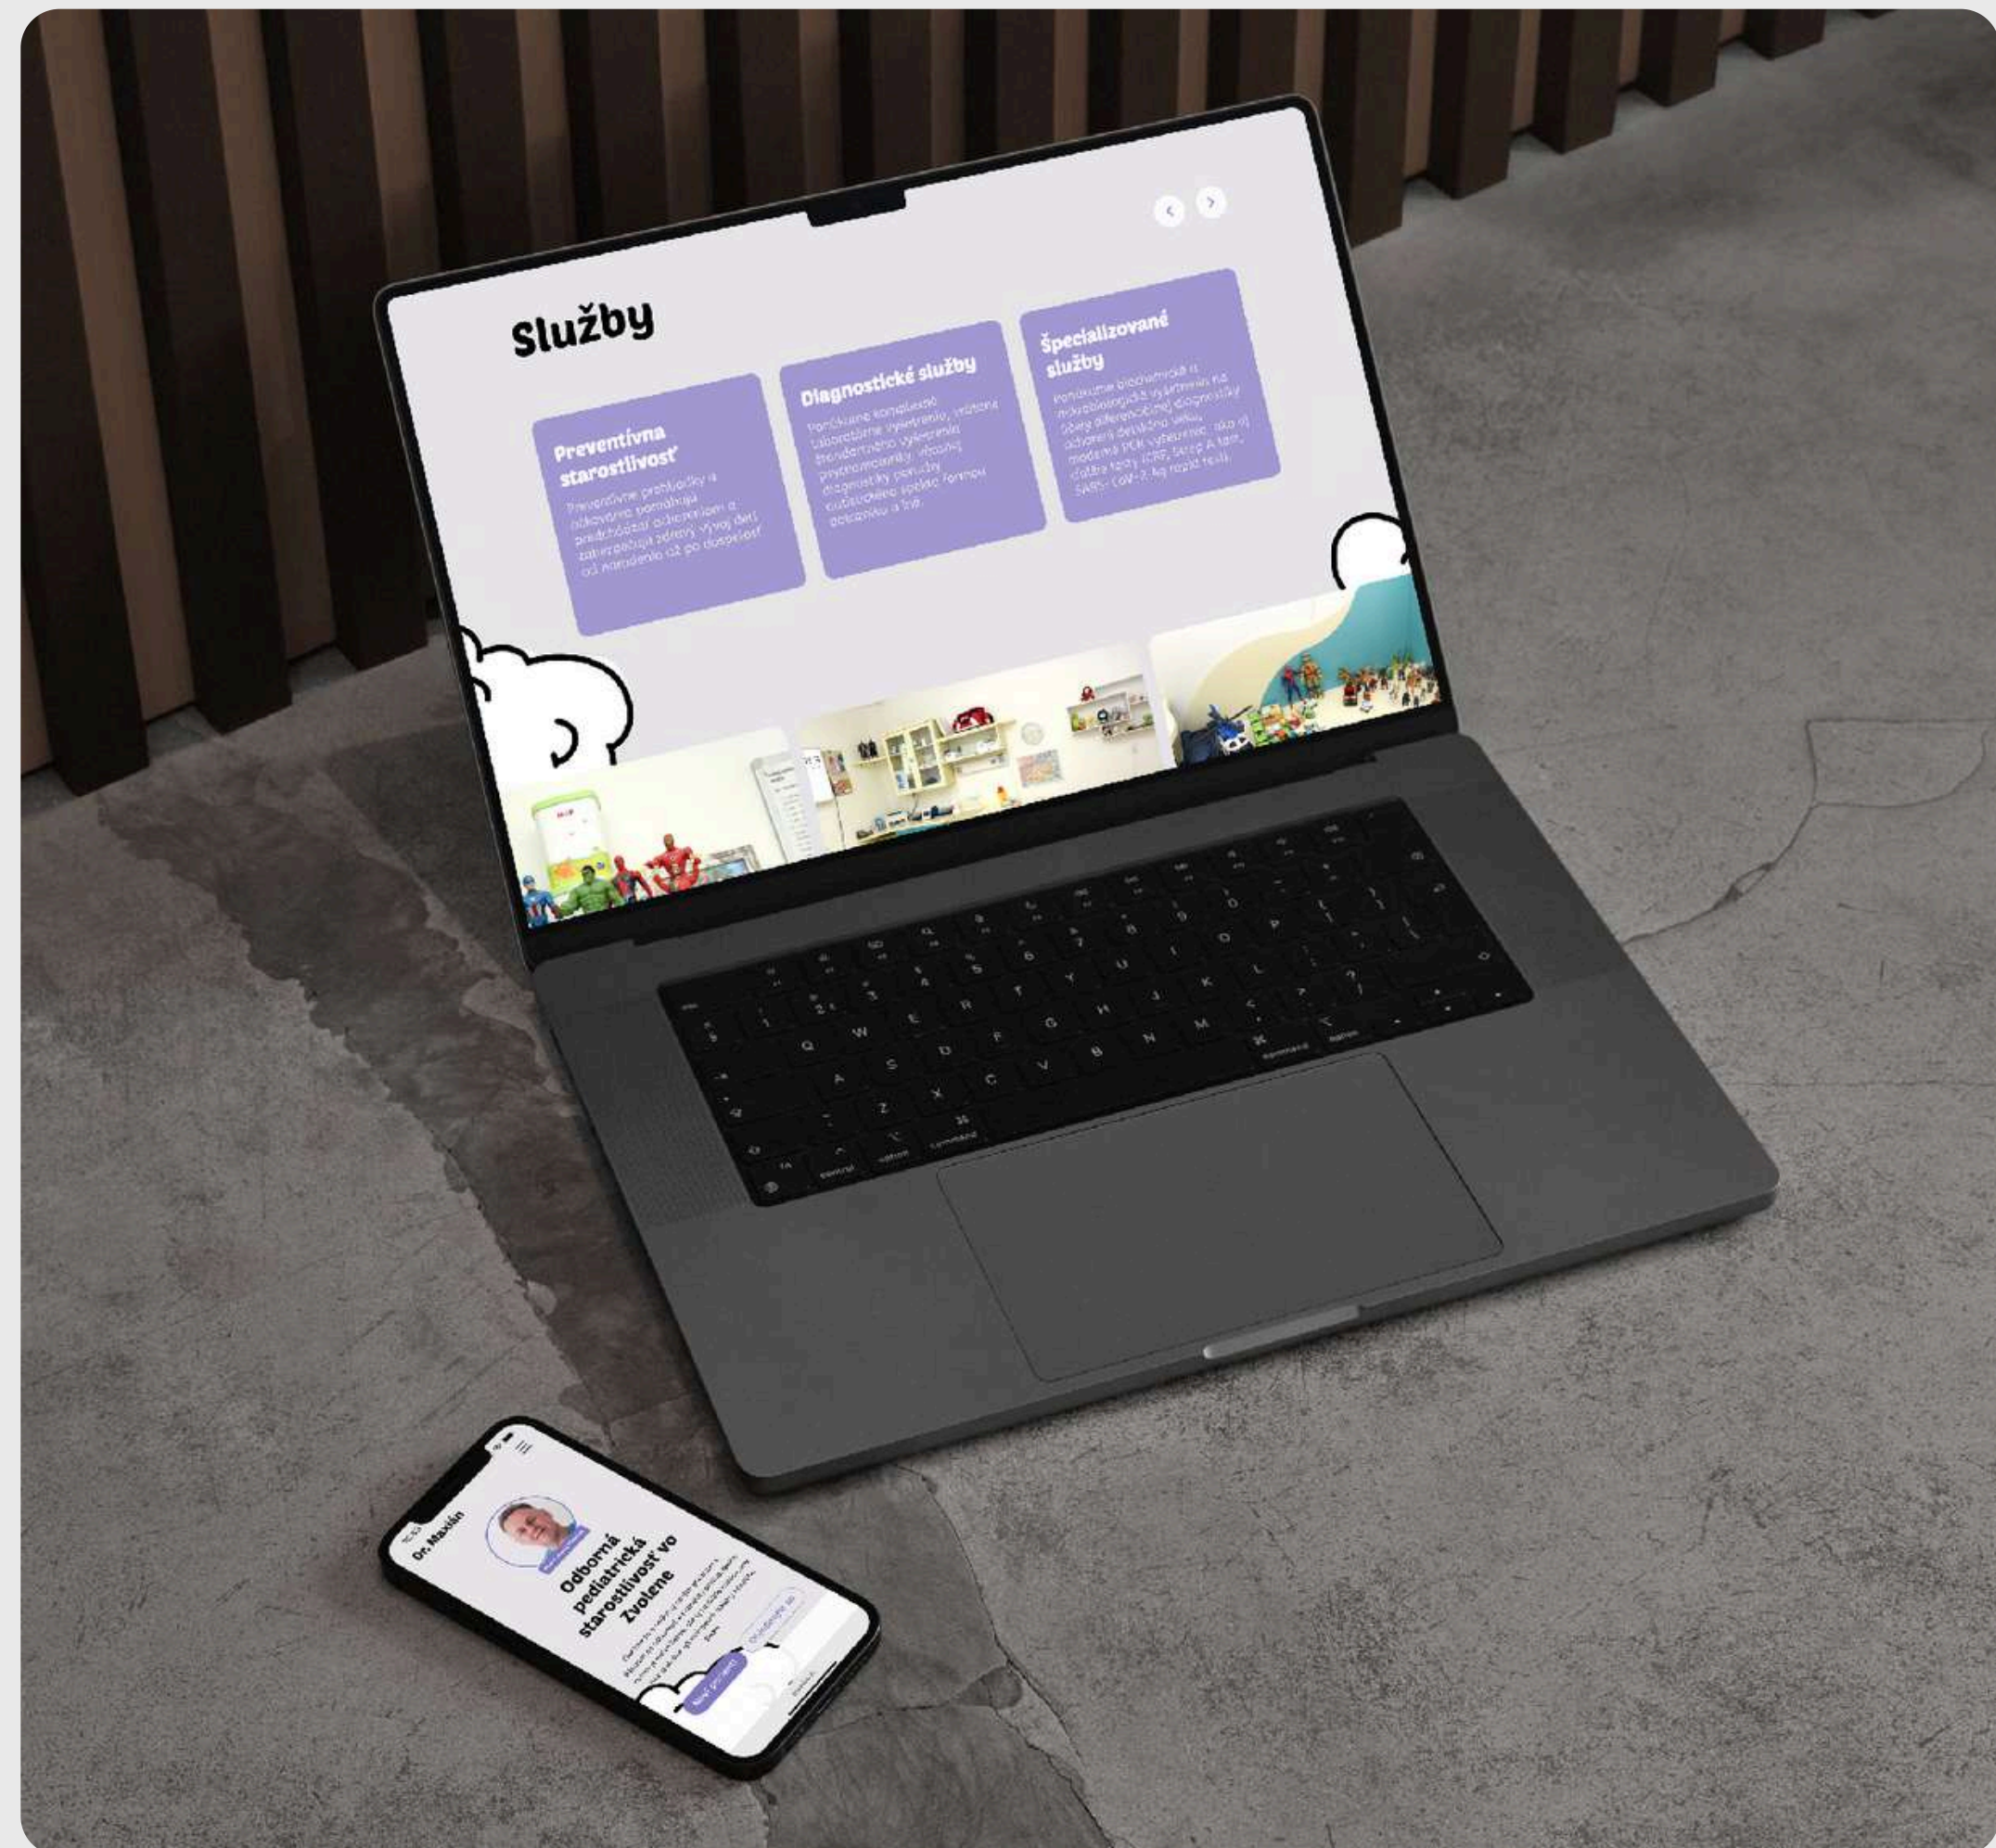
Služby

Preventívna starostlivosť

Preventívne prehliadky a očkovania pomáhajú predchádzať ochoreniam a zabezpečujú zdravý vývoj detí od narodenia až po dospelosť.

Diagnostické služby

Ponúkame komplexné laboratórne vyšetrenia, vrátane štandardného vyšetrenia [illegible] diagnostiky porúch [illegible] formou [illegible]

Špecializované služby

Ponúkame biochemické a mikrobiologické vyšetrenia na účely diferenciálnej diagnostiky, ochorení dýchacieho ústrojenstva, moderné PCR vyšetrenie, ako aj ďalšie testy (CRP, Strep A test, SARS-CoV-2 Ag rýchly test).

Dr. Maxián

Odborná pediatrická starostlivosť vo Zvolene

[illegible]

Nový pacient

Objednajte sa